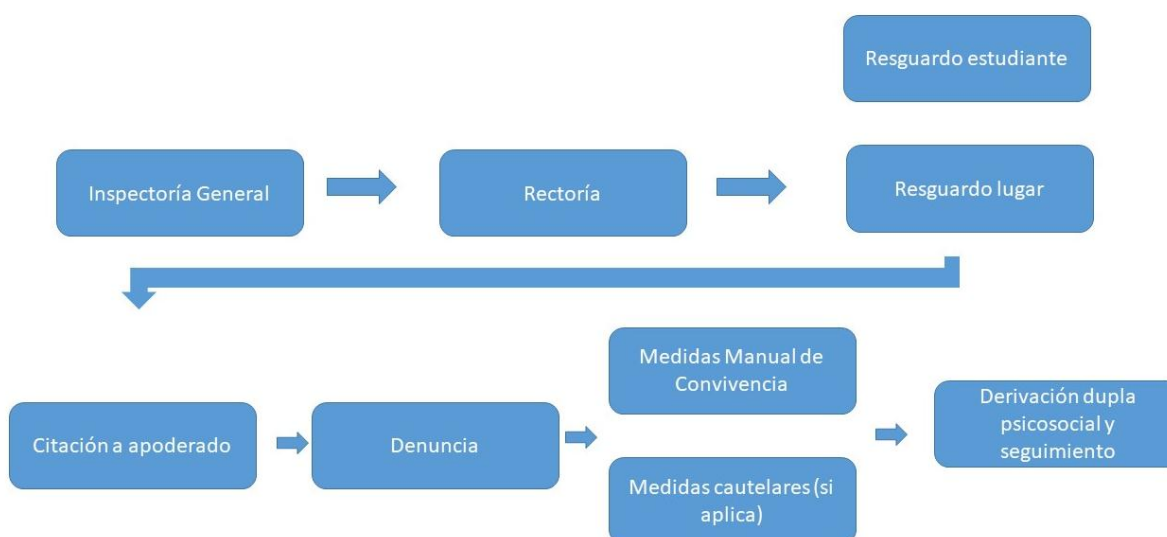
Resguardo estudiante

Inspectoría General

Rectoría

Resguardo lugar

Citación a apoderado

Denuncia

Medidas Manual de Convivencia

Medidas cautelares (si aplica)

Derivación dupla psicosocial y seguimiento